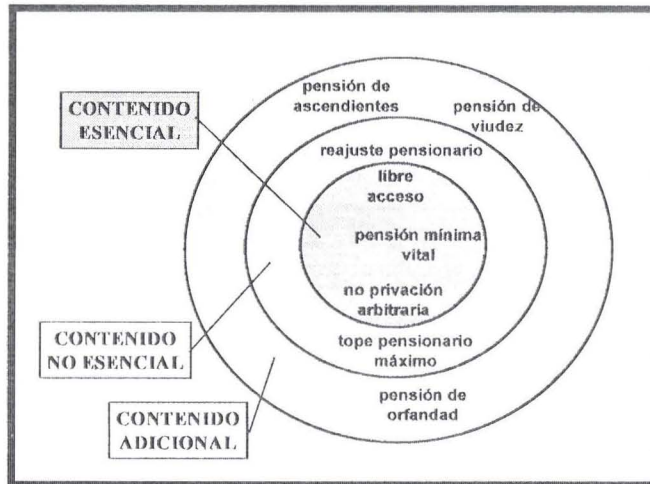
CONTENIDO ESENCIAL

pensión de ascendientes

pensión de viudez

reajuste pensionario

libre acceso

pensión mínima vital

no privación arbitraria

tope pensionario máximo

CONTENIDO NO ESENCIAL

pensión de orfandad

CONTENIDO ADICIONAL